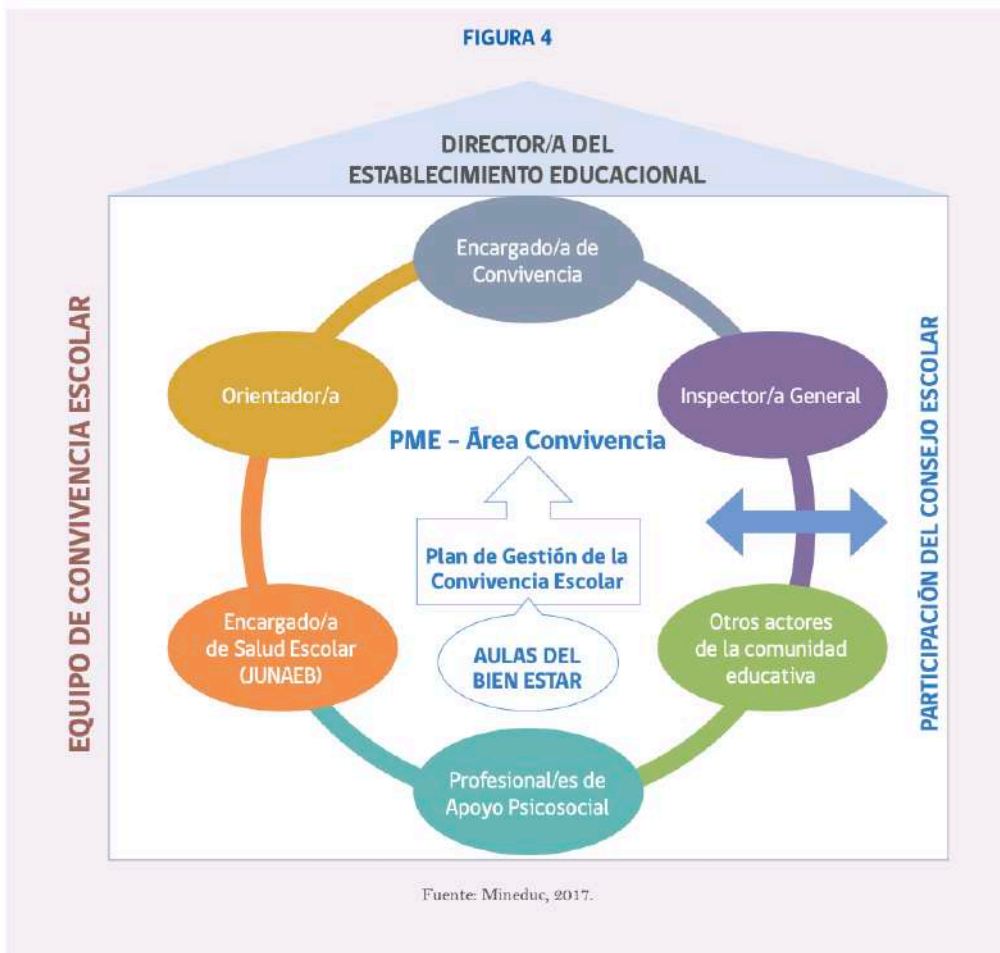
FIGURA 4

DIRECTOR/A DEL ESTABLECIMIENTO EDUCACIONAL

EQUIPO DE CONVIVENCIA ESCOLAR

Encargado/a de Convivencia

Orientador/a

Inspector/a General

PME – Área Convivencia

Plan de Gestión de la Convivencia Escolar

AULAS DEL BIEN ESTAR

Encargado/a de Salud Escolar (JUNAEB)

Otros actores de la comunidad educativa

Profesional/es de Apoyo Psicosocial

PARTICIPACIÓN DEL CONSEJO ESCOLAR

Fuente: Mineduc, 2017.